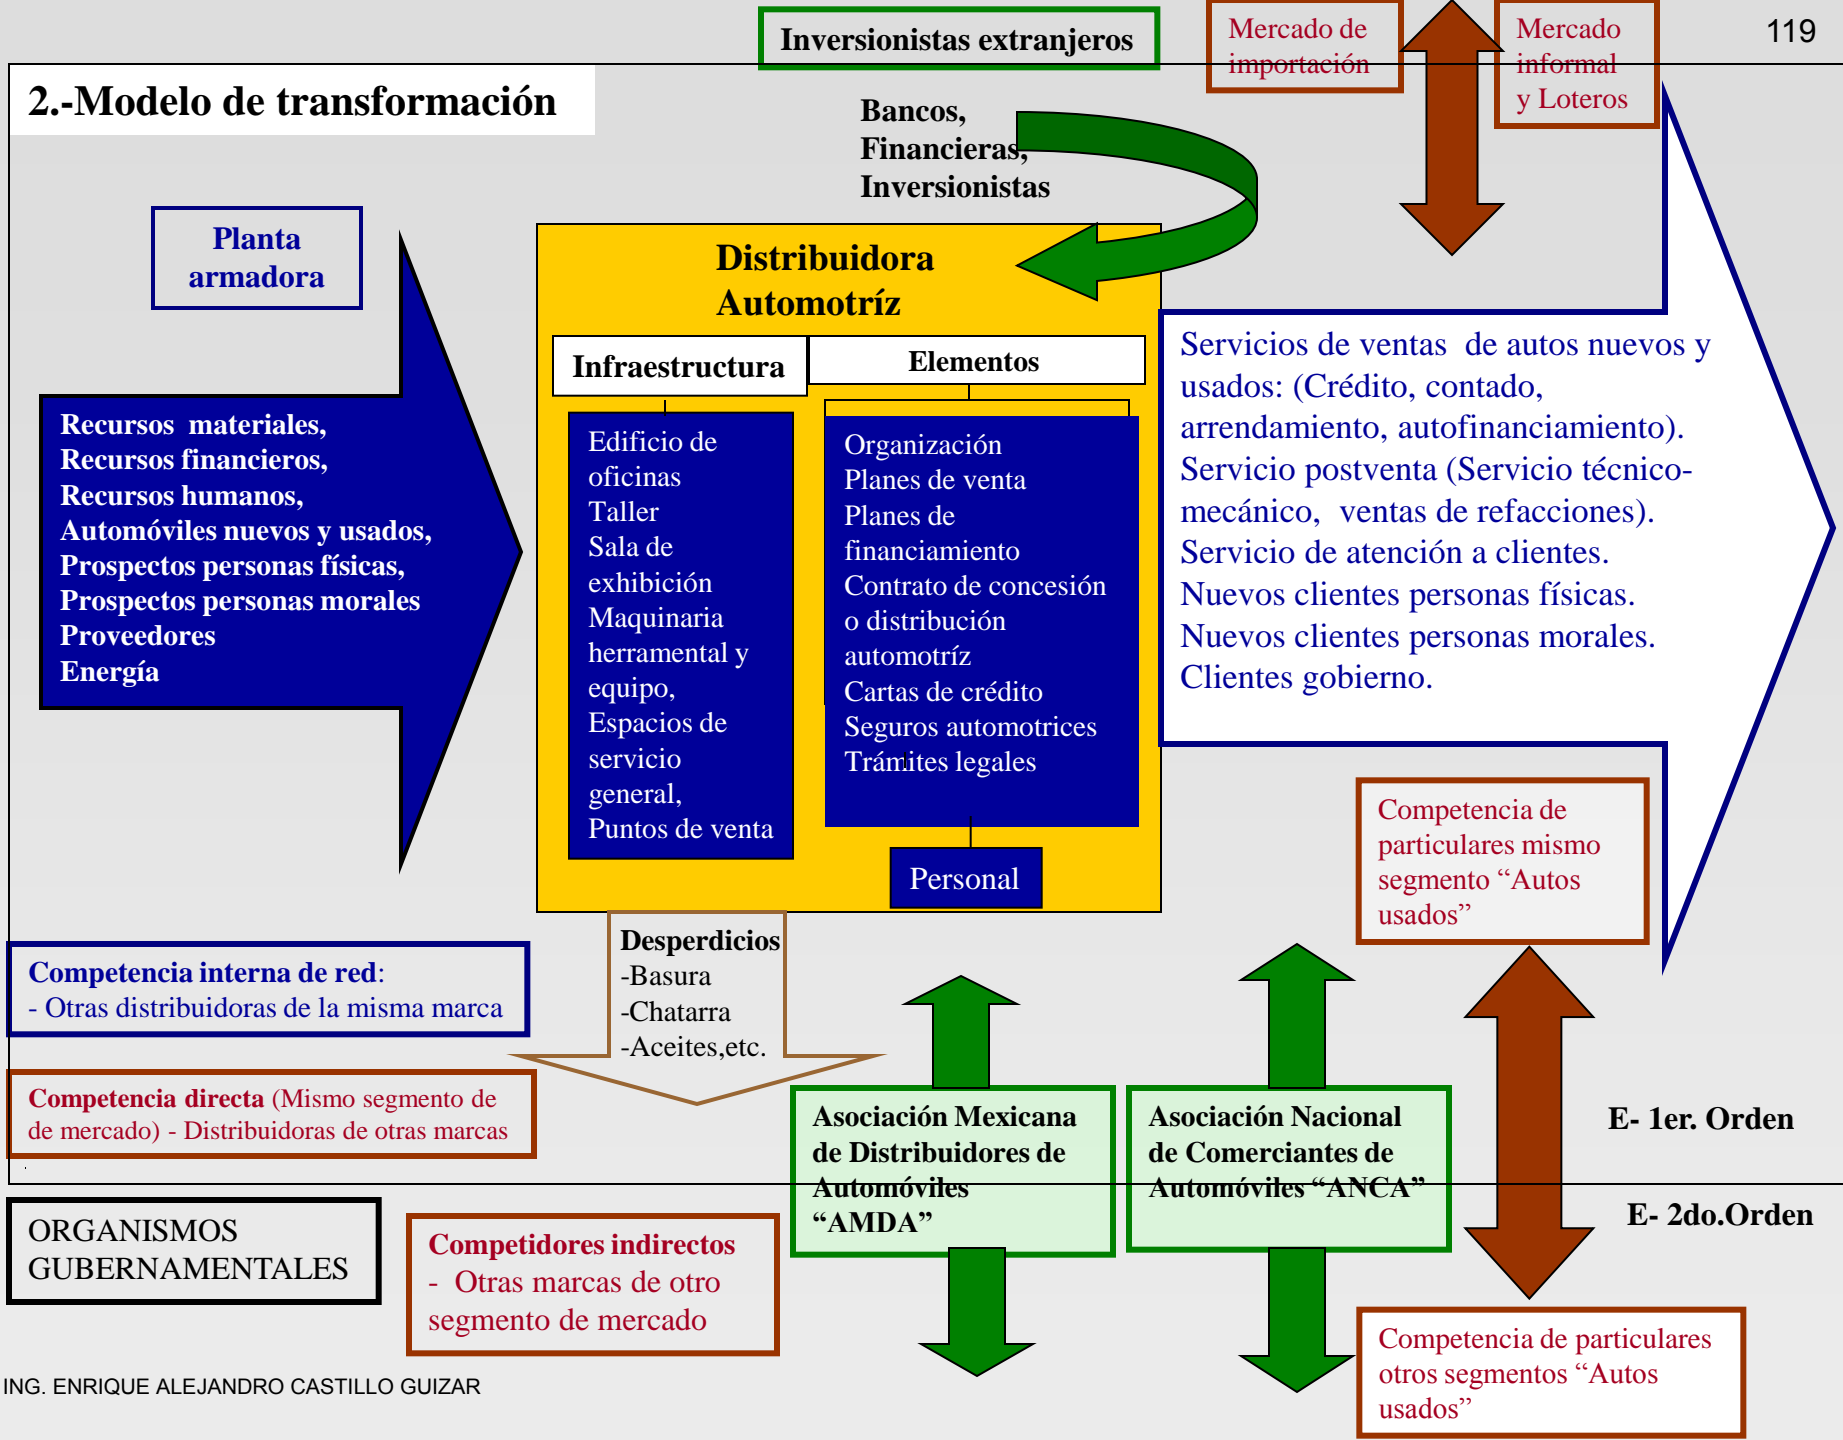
Inversionistas extranjeros

Mercado de importación

Mercado informal y Loteros

119

2.-Modelo de transformación

Bancos, Financieras, Inversionistas

Planta armadora

Distribuidora Automotríz

Infraestructura

Elementos

Recursos materiales, Recursos financieros, Recursos humanos, Automóviles nuevos y usados, Prospectos personas físicas, Prospectos personas morales Proveedores Energía

Edificio de oficinas Taller Sala de exhibición Maquinaria herramental y equipo, Espacios de servicio general, Puntos de venta

Organización Planes de venta Planes de financiamiento Contrato de concesión o distribución automotríz Cartas de crédito Seguros automotrices Trámites legales

Personal

Servicios de ventas de autos nuevos y usados: (Crédito, contado, arrendamiento, autofinanciamiento). Servicio postventa (Servicio técnico-mecánico, ventas de refacciones). Servicio de atención a clientes. Nuevos clientes personas físicas. Nuevos clientes personas morales. Clientes gobierno.

Competencia de particulares mismo segmento "Autos usados"

Desperdicios -Basura -Chatarra -Aceites,etc.

Competencia interna de red: - Otras distribuidoras de la misma marca

Competencia directa (Mismo segmento de de mercado) - Distribuidoras de otras marcas

Asociación Mexicana de Distribuidores de Automóviles "AMDA"

Asociación Nacional de Comerciantes de Automóviles "ANCA"

E- 1er. Orden

E- 2do.Orden

ORGANISMOS GUBERNAMENTALES

Competidores indirectos - Otras marcas de otro segmento de mercado

Competencia de particulares otros segmentos "Autos usados"

ING. ENRIQUE ALEJANDRO CASTILLO GUIZAR